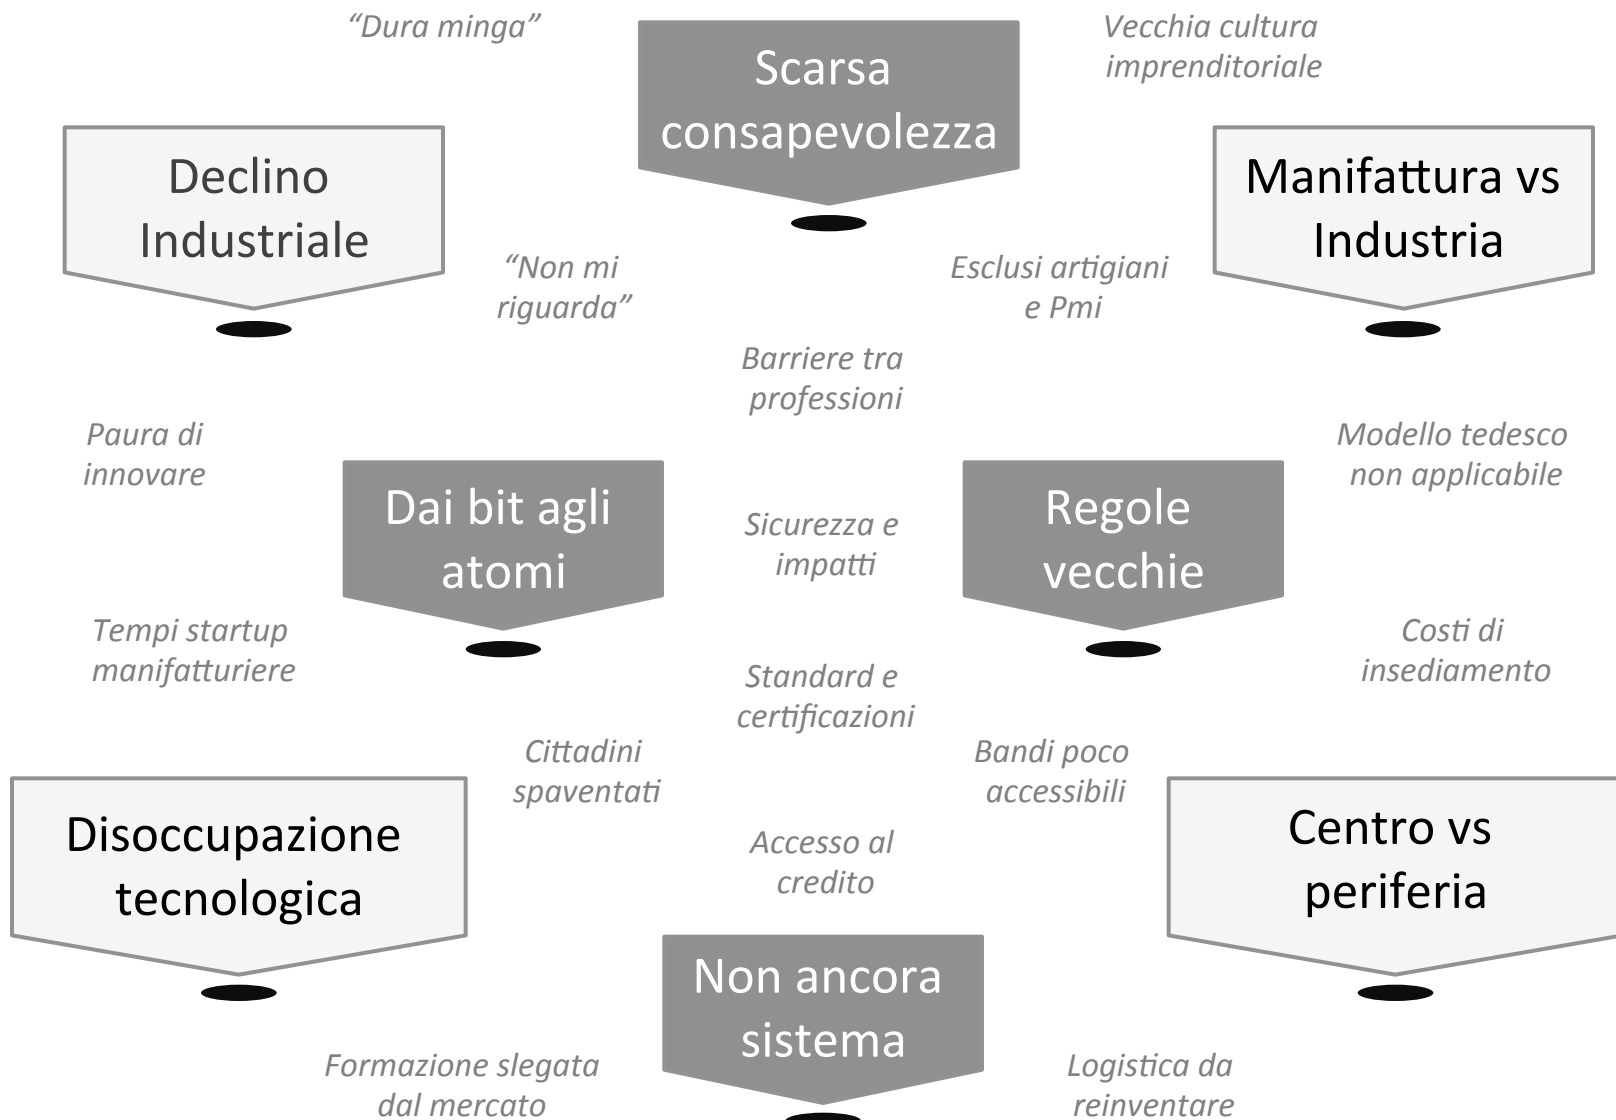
"Dura minga"

Scarsa consapevolezza

Vecchia cultura imprenditoriale

Declino Industriale

Manifattura vs Industria

"Non mi riguarda"

Esclusi artigiani e Pmi

Barriere tra professioni

Paura di innovare

Modello tedesco non applicabile

Dai bit agli atomi

Sicurezza e impatti

Regole vecchie

Tempi startup manifatturiere

Costi di insediamento

Standard e certificazioni

Cittadini spaventati

Bandi poco accessibili

Disoccupazione tecnologica

Accesso al credito

Centro vs periferia

Non ancora sistema

Formazione slegata dal mercato

Logistica da reinventare